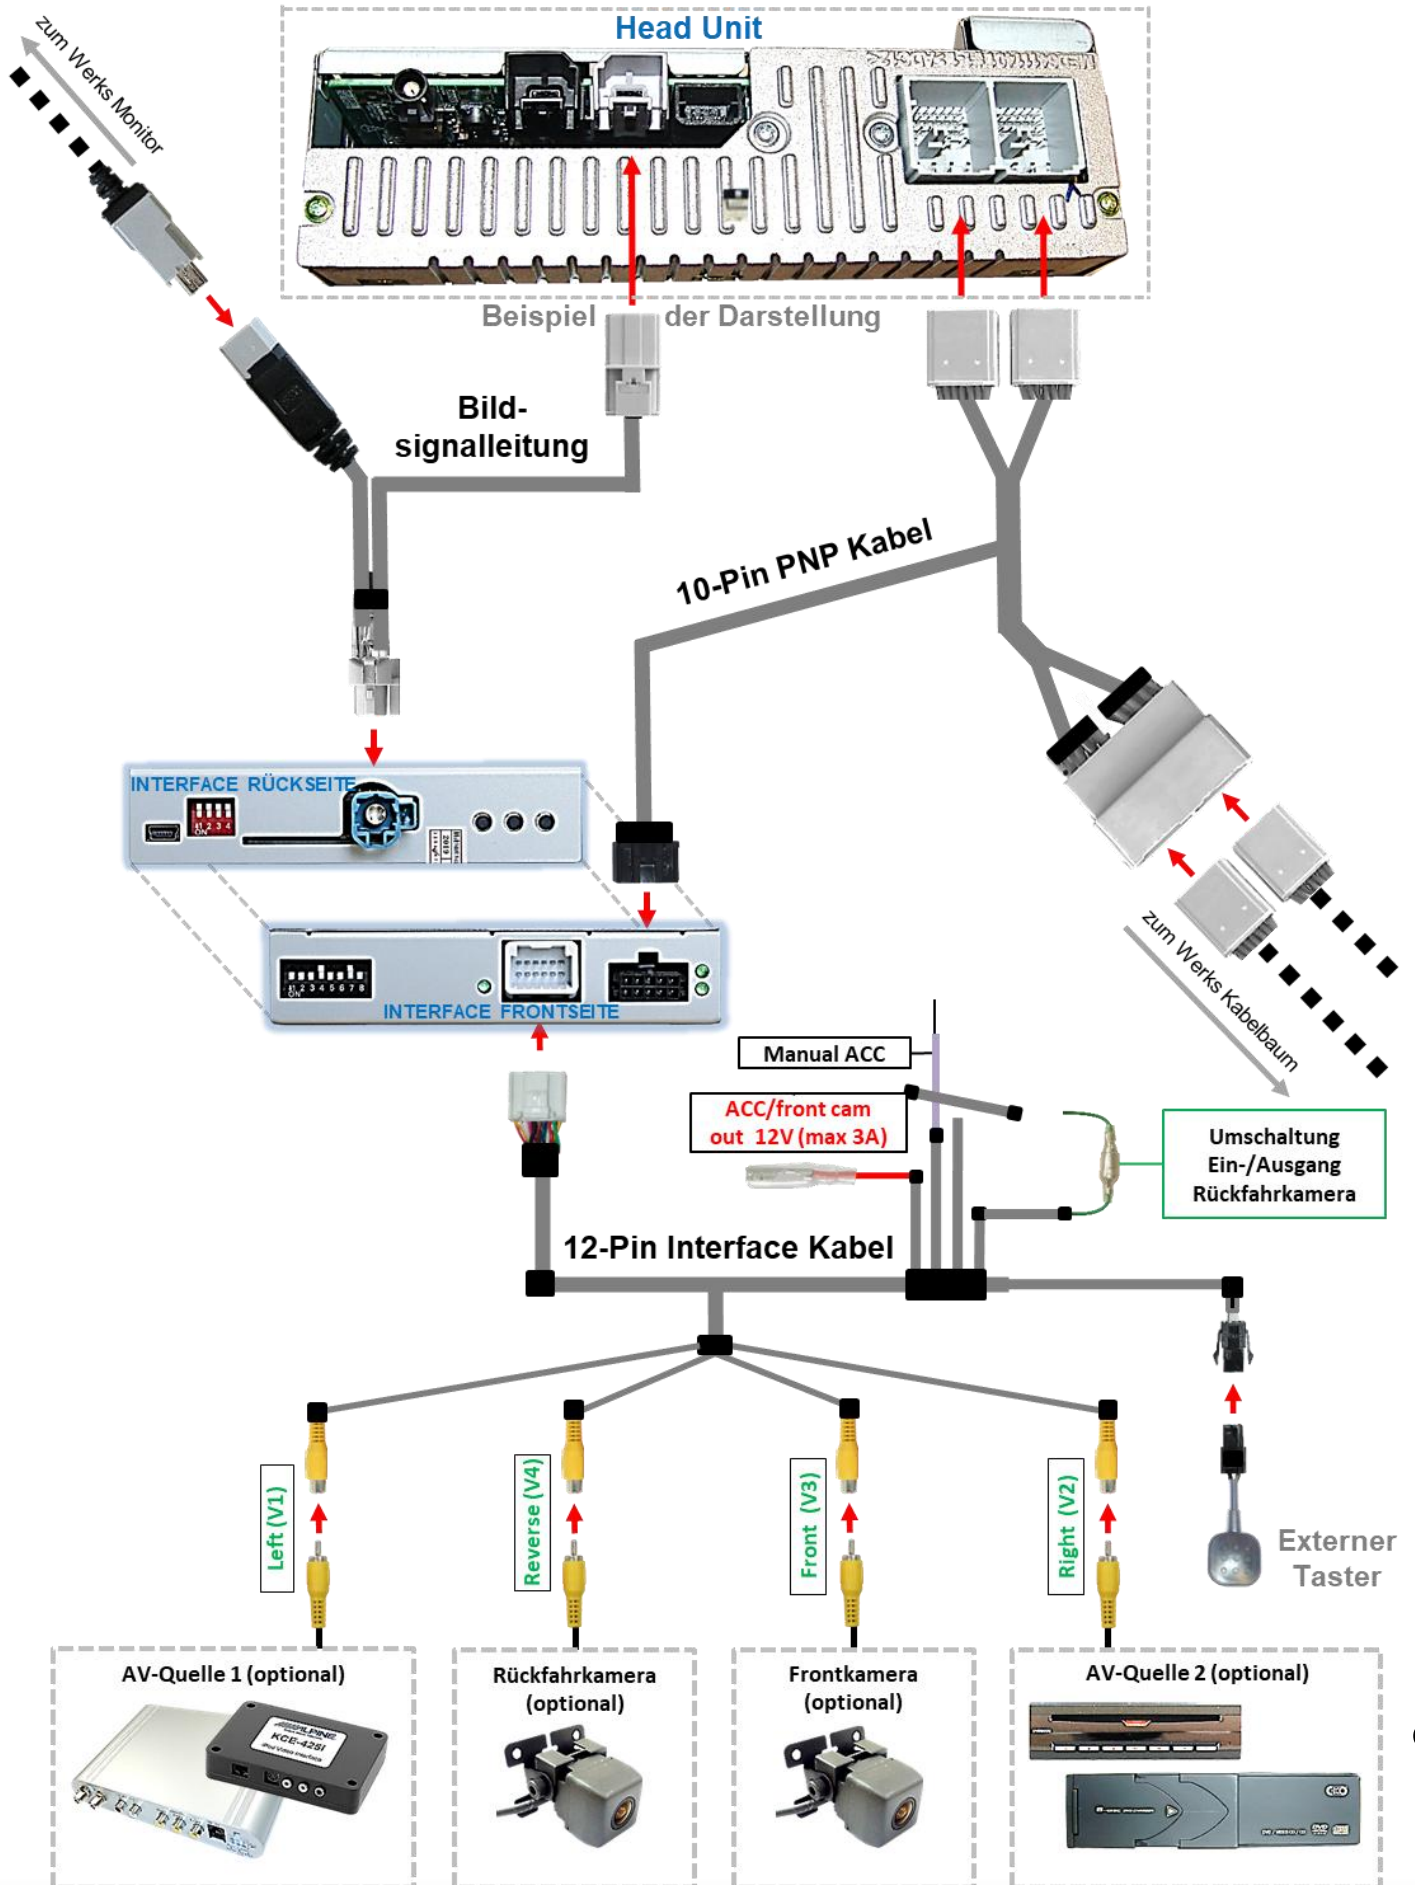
Head Unit

zum Werks Monitor

Beispiel der Darstellung

Bild-
signalleitung

10-Pin PNP Kabel

INTERFACE RÜCKSEITE

INTERFACE FRONTSEITE

zum Werks Kabelbaum

Manual ACC

ACC/front cam
out 12V (max 3A)

Umschaltung
Ein-/Ausgang
Rückfahrkamera

12-Pin Interface Kabel

Left (V1)

Reverse (V4)

Front (V3)

Right (V2)

Externer
Taster

AV-Quelle 1 (optional)

Rückfahrkamera
(optional)

Frontkamera
(optional)

AV-Quelle 2 (optional)

ALPINE
KCE-425i